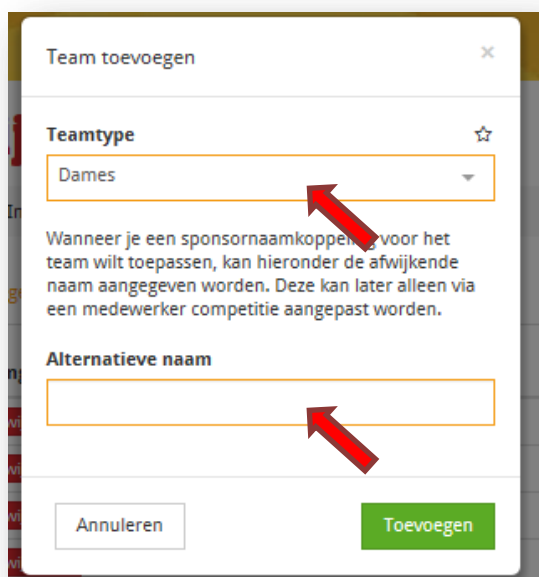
Team toevoegen

×

Teamtype

Dames

Wanneer je een sponsornaamkoppeling voor het team wilt toepassen, kan hieronder de afwijkende naam aangegeven worden. Deze kan later alleen via een medewerker competitie aangepast worden.

Alternatieve naam

Annuleren

Toevoegen